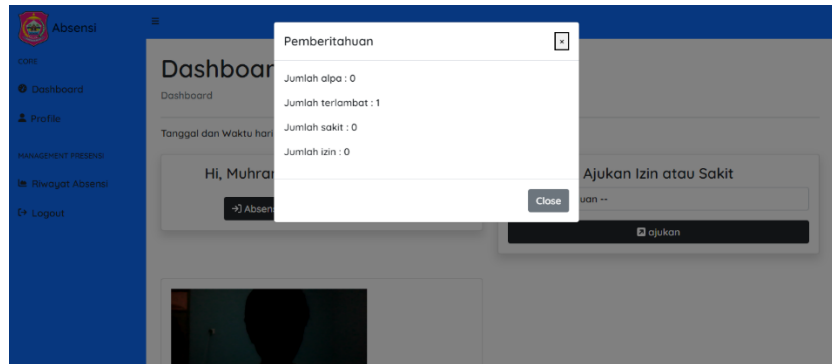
Absensi

CORE

Dashboard

Profile

MANAGEMENT PRESENSI

Riwayat Absensi

Logout

Dashboar

Dashboard

Tanggal dan Waktu hari

Hi, Muhrar

Absen

Ajukan Izin atau Sakit

uan --

ajukan

Pemberitahuan

×

Jumlah alpa : 0

Jumlah terlambat : 1

Jumlah sakit : 0

Jumlah izin : 0

Close